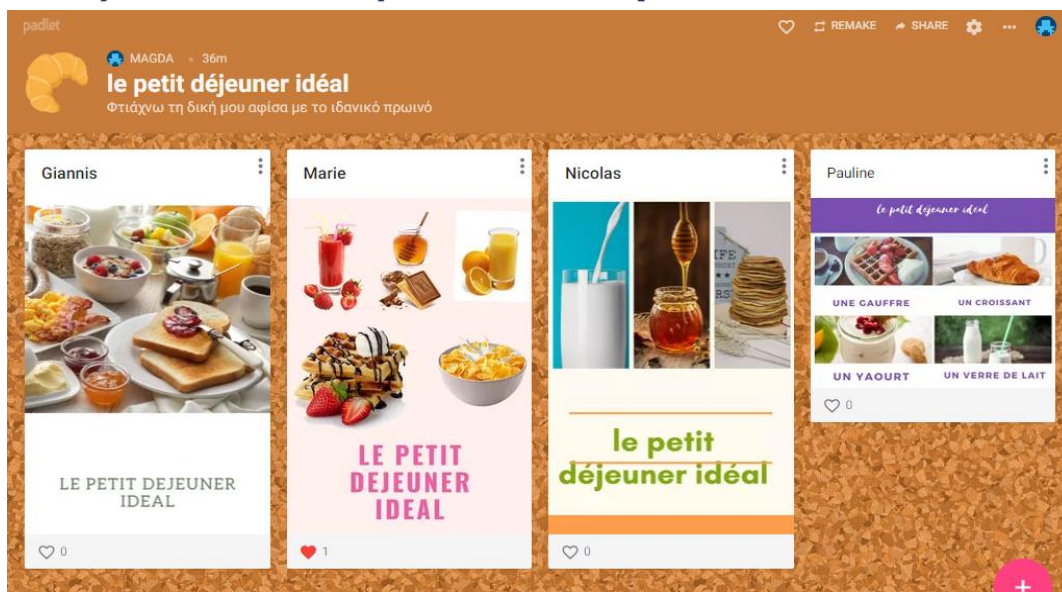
padlet

REMAKE SHARE ...

MAGDA • 36m

le petit déjeuner idéal

Φτιάχνω τη δική μου αφίσα με το ιδανικό πρωινό

Giannis

LE PETIT DEJEUNER IDEAL

0

Marie

LE PETIT DEJEUNER IDEAL

1

Nicolas

le petit déjeuner idéal

0

Pauline

le petit dejeuner idéal

UNE GAUFFRE

UN CROISSANT

UN YAOURT

UN VERRE DE LAIT

0

+